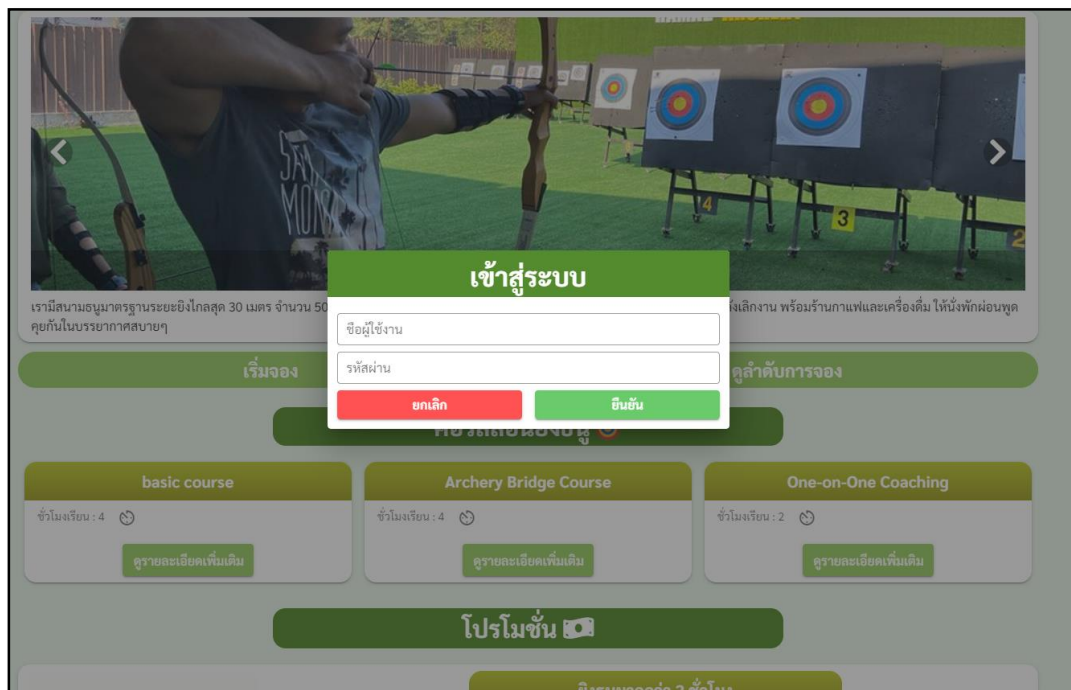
เรามีสนามธนูมาตรฐานระยะยิงไกลสุด 30 เมตร จำนวน 50 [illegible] ังเลิกงาน พร้อมร้านกาแฟและเครื่องดื่ม ให้นั่งพักผ่อนพูดคุยกันในบรรยากาศสบายๆ

เข้าสู่ระบบ

ชื่อผู้ใช้งาน

รหัสผ่าน

ยกเลิก

ยืนยัน

เริ่มจอง

ดูลำดับการจอง

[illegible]

basic course

ชั่วโมงเรียน : 4

ดูรายละเอียดเพิ่มเติม

Archery Bridge Course

ชั่วโมงเรียน : 4

ดูรายละเอียดเพิ่มเติม

One-on-One Coaching

ชั่วโมงเรียน : 2

ดูรายละเอียดเพิ่มเติม

โปรโมชั่น

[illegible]